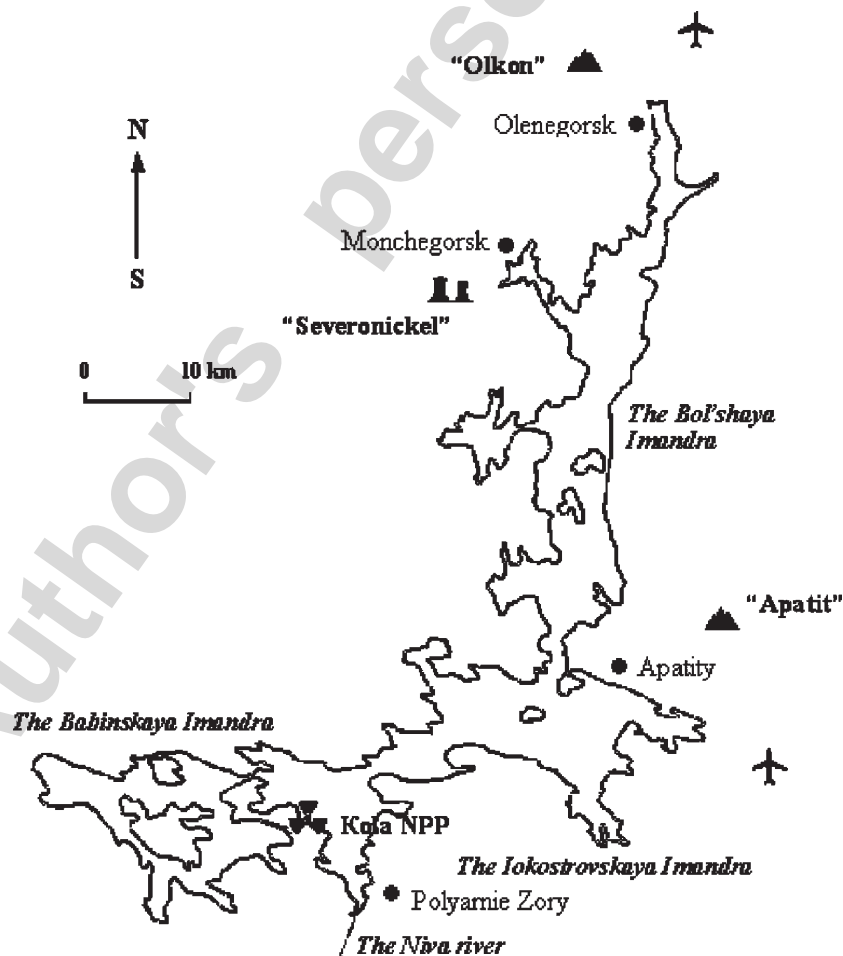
"Olkon"
Olenegorsk
N
S
Monchegorsk
"Severonickel"
0
10 km
The Bol'shaya Imandra
"Apatit"
Apatity
The Babinskaya Imandra
Kola NPP
The Iokostrovskaya Imandra
Polyarnie Zory
The Niva river
author's personal